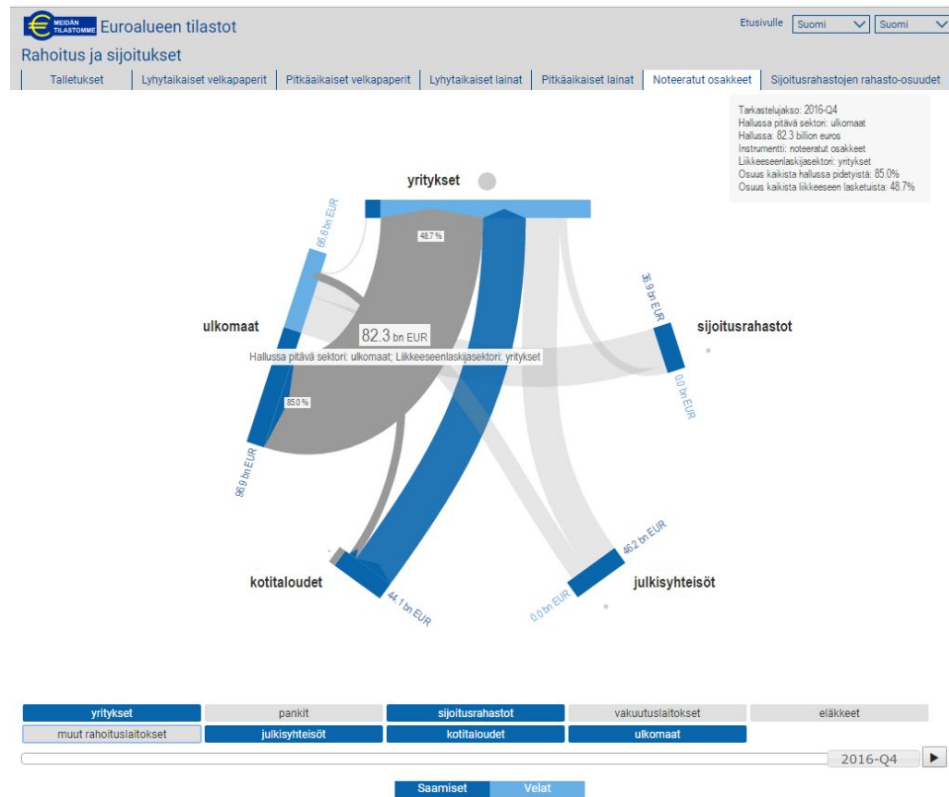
MEIDÄN TILASTOMME Euroalueen tilastot

Etusivulle Suomi Suomi

Rahoitus ja sijoitukset

Talletukset | Lyhytaikaiset velkapaperit | Pitkäaikaiset velkapaperit | Lyhytaikaiset lainat | Pitkäaikaiset lainat | Noteeratut osakkeet | Sijoitusrahastojen rahasto-osuudet

Tarkastelujakso: 2016-Q4
Hallussa pitävä sektori: ulkomaat
Hallussa: 82.3 billion euros
Instrumentti: noteeratut osakkeet
Liikkeeseenlaskijasektori: yritykset
Osuus kaikista hallussa pidetyistä: 85.0%
Osuus kaikista liikkeeseen lasketuista: 48.7%

yritykset

65.6 bn EUR

48.7 %

ulkomaat

82.3 bn EUR
Hallussa pitävä sektori: ulkomaat; Liikkeeseenlaskijasektori: yritykset

85.0 %

96.9 bn EUR

36.9 bn EUR

sijoitusrahastot

0.0 bn EUR

kotitaloudet

44.1 bn EUR

46.2 bn EUR

julkisyhteisöt

0.0 bn EUR

yritykset | pankit | sijoitusrahastot | vakuutuslaitokset | eläkkeet
muut rahoituslaitokset | julkisyhteisöt | kotitaloudet | ulkomaat

2016-Q4

Saamiset | Velat